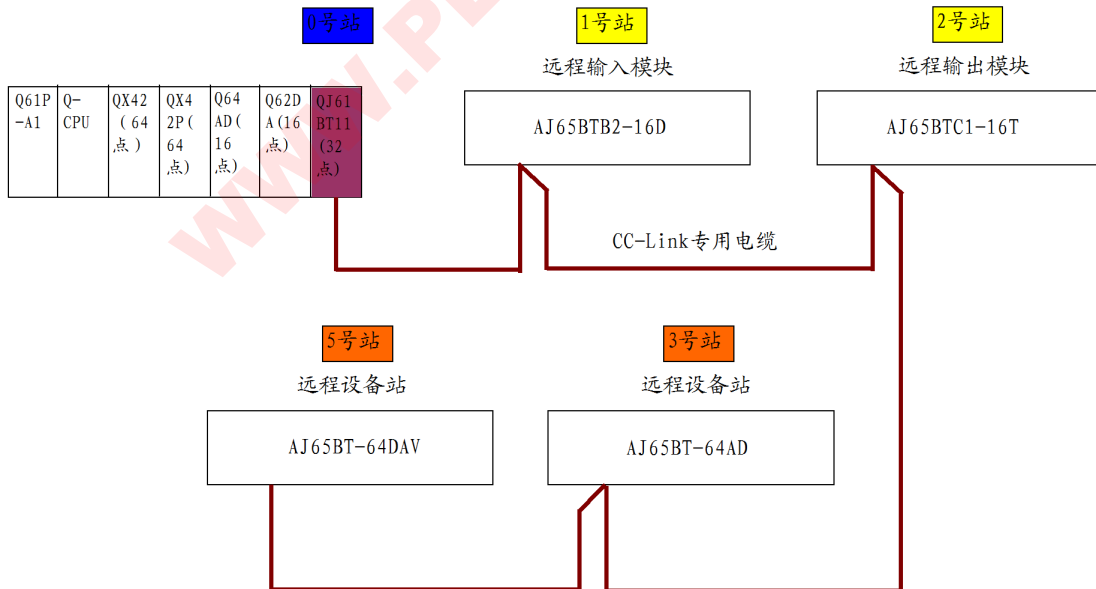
0号站

| Q61P-A1 | Q-CPU | QX42（64点） | QX42P（64点） | Q64AD（16点） | Q62DA（16点） | QJ61BT11（32点） |
|---|---|---|---|---|---|---|

1号站
远程输入模块
AJ65BTB2-16D

2号站
远程输出模块
AJ65BTC1-16T

CC-Link专用电缆

5号站
远程设备站
AJ65BT-64DAV

3号站
远程设备站
AJ65BT-64AD

WWW.PL